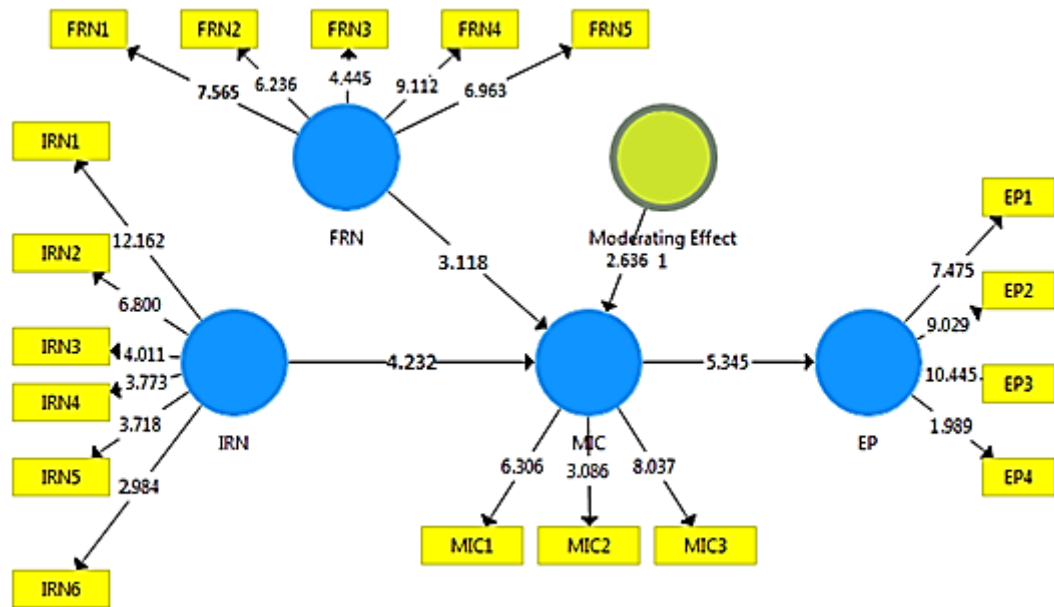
FRN1
FRN2
FRN3
FRN4
FRN5
7.565
6.236
4.445
9.112
6.963
IRN1
12.162
FRN
Moderating Effect
2.636 1
3.118
EP1
7.475
IRN2
6.800
EP2
9.029
IRN3
4.011
4.232
5.345
10.445
EP3
IRN4
3.773
3.718
IRN
MIC
EP
1.989
IRN5
2.984
6.306
3.086
8.037
EP4
MIC1
MIC2
MIC3
IRN6